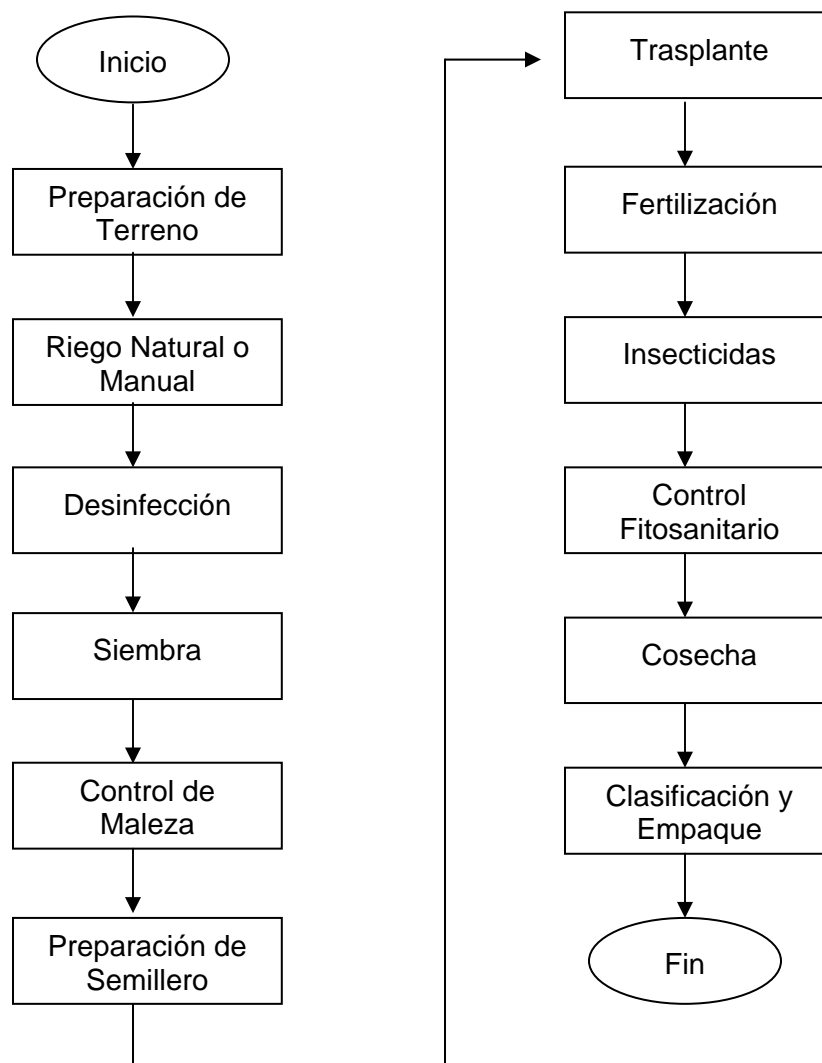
Inicio

Preparación de Terreno

Riego Natural o Manual

Desinfección

Siembra

Control de Maleza

Preparación de Semillero

Trasplante

Fertilización

Insecticidas

Control Fitosanitario

Cosecha

Clasificación y Empaque

Fin